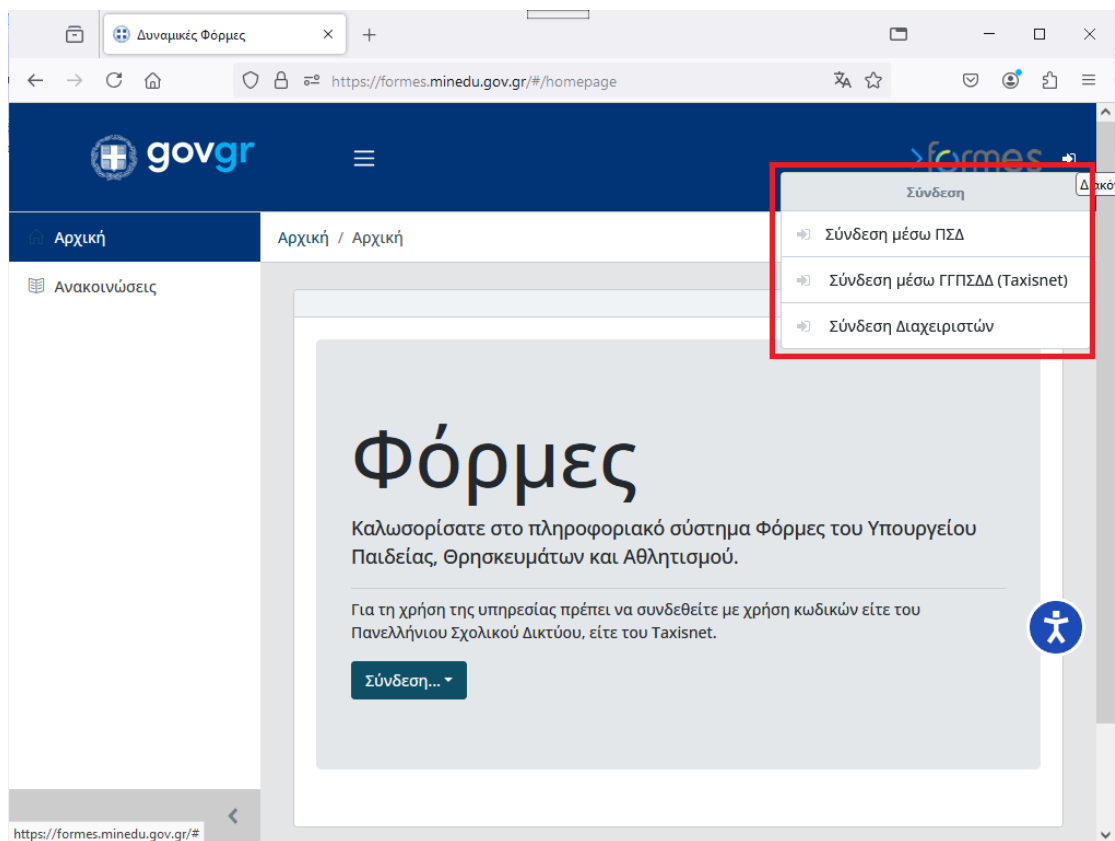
Δυναμικές Φόρμες

https://formes.minedu.gov.gr/#/homepage

govgr

formes

Διακό

Σύνδεση

Σύνδεση μέσω ΠΣΔ

Σύνδεση μέσω ΓΓΠΣΔΔ (Taxisnet)

Σύνδεση Διαχειριστών

Αρχική

Ανακοινώσεις

Αρχική / Αρχική

Φόρμες

Καλωσορίσατε στο πληροφοριακό σύστημα Φόρμες του Υπουργείου Παιδείας, Θρησκευμάτων και Αθλητισμού.

Για τη χρήση της υπηρεσίας πρέπει να συνδεθείτε με χρήση κωδικών είτε του Πανελλήνιου Σχολικού Δικτύου, είτε του Taxisnet.

Σύνδεση...

https://formes.minedu.gov.gr/#